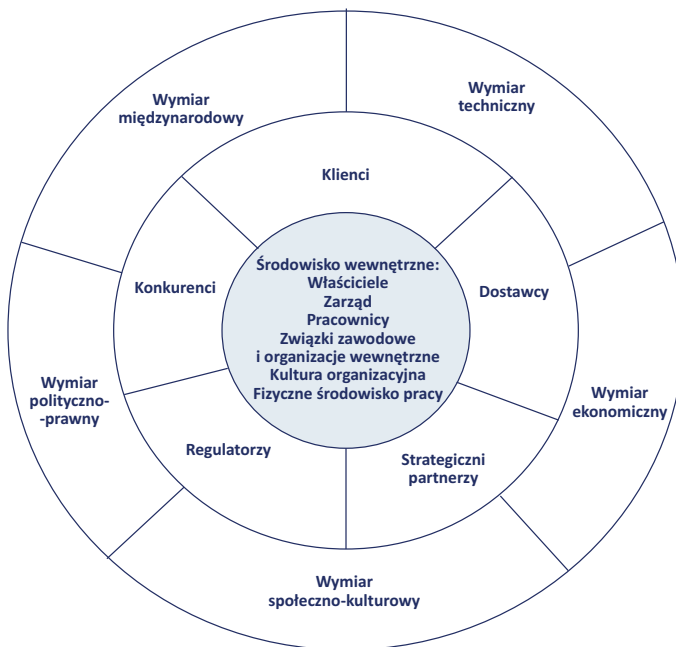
Wymiar międzynarodowy

Wymiar techniczny

Klienci

Konkurenci

Środowisko wewnętrzne:
Właściciele
Zarząd
Pracownicy
Związki zawodowe
i organizacje wewnętrzne
Kultura organizacyjna
Fizyczne środowisko pracy

Dostawcy

Wymiar polityczno-
-prawny

Wymiar ekonomiczny

Regulatorzy

Strategiczni partnerzy

Wymiar społeczno-kulturowy